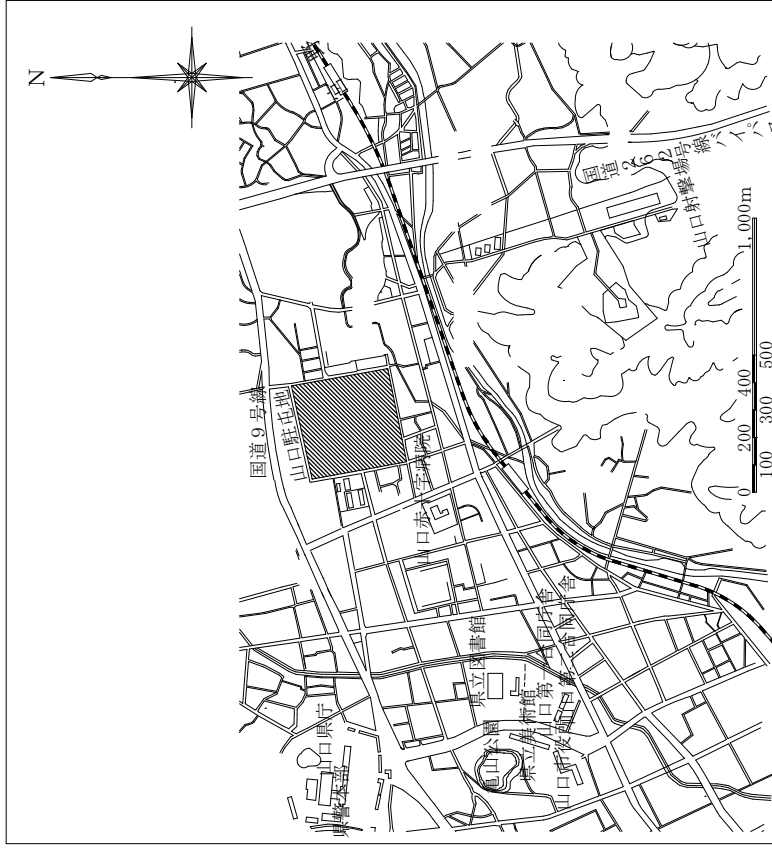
N

国道9号線

山口駐屯地

山口赤十字病院

山口県庁

県警本部

亀山公園

県立図書館

県立美術館

山口第一合同庁舎

山口第二合同庁舎

山口地方検察庁

国道262号線バイパス

山口射撃場

0 100 200 300 400 500 1,000m